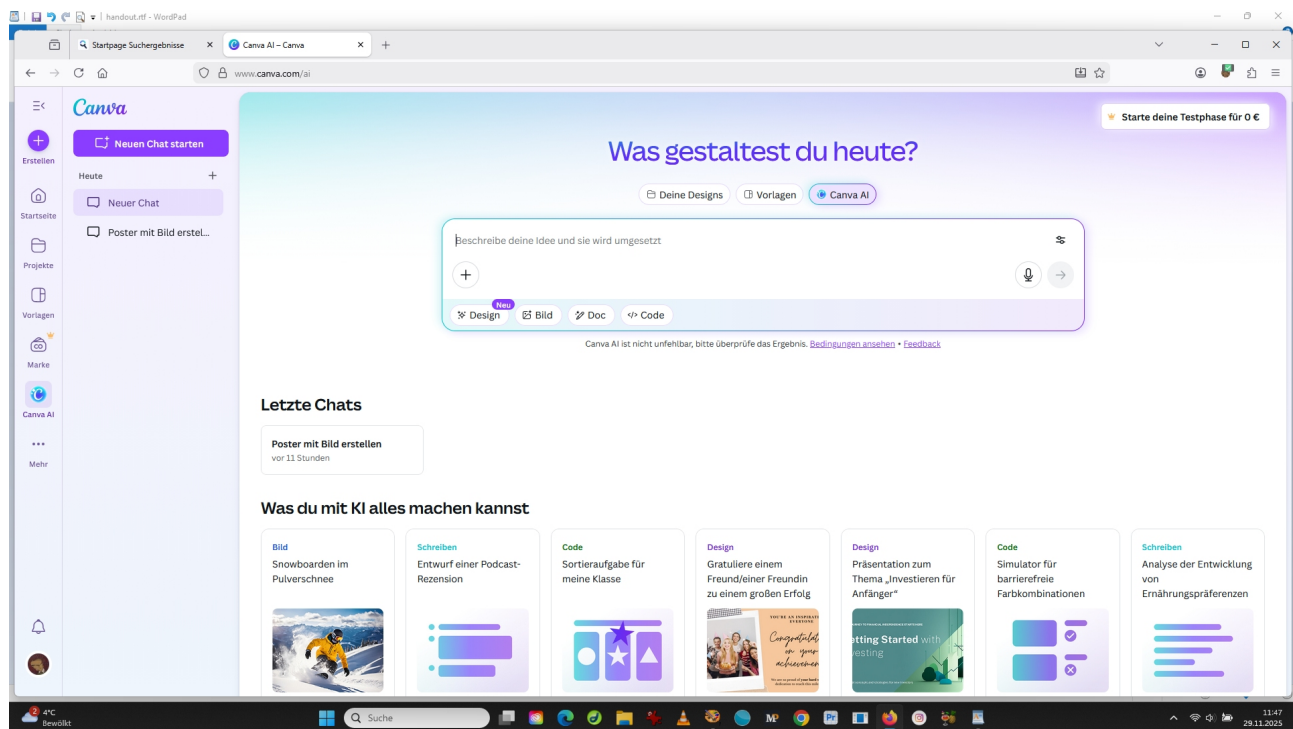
handout.rtf - WordPad

Startpage Suchergebnisse
Canva AI – Canva
www.canva.com/ai

Canva
Neuen Chat starten
Heute
Neuer Chat
Poster mit Bild erstel...

Erstellen
Startseite
Projekte
Vorlagen
Marke
Canva AI
Mehr

Starte deine Testphase für 0 €

Was gestaltest du heute?

Deine Designs
Vorlagen
Canva AI

Beschreibe deine Idee und sie wird umgesetzt

Neu
Design
Bild
Doc
Code

Canva AI ist nicht unfehlbar, bitte überprüfe das Ergebnis. Bedingungen ansehen • Feedback

Letzte Chats

Poster mit Bild erstellen
vor 11 Stunden

Was du mit KI alles machen kannst

Bild
Snowboarden im Pulverschnee

Schreiben
Entwurf einer Podcast-Rezension

Code
Sortieraufgabe für meine Klasse

Design
Gratuliere einem Freund/einer Freundin zu einem großen Erfolg

Design
Präsentation zum Thema „Investieren für Anfänger“

Code
Simulator für barrierefreie Farbkombinationen

Schreiben
Analyse der Entwicklung von Ernährungspräferenzen

Congratulations on your achievement
etting Started with esting

4°C
Bewölkt
Suche
11:47
29.11.2025